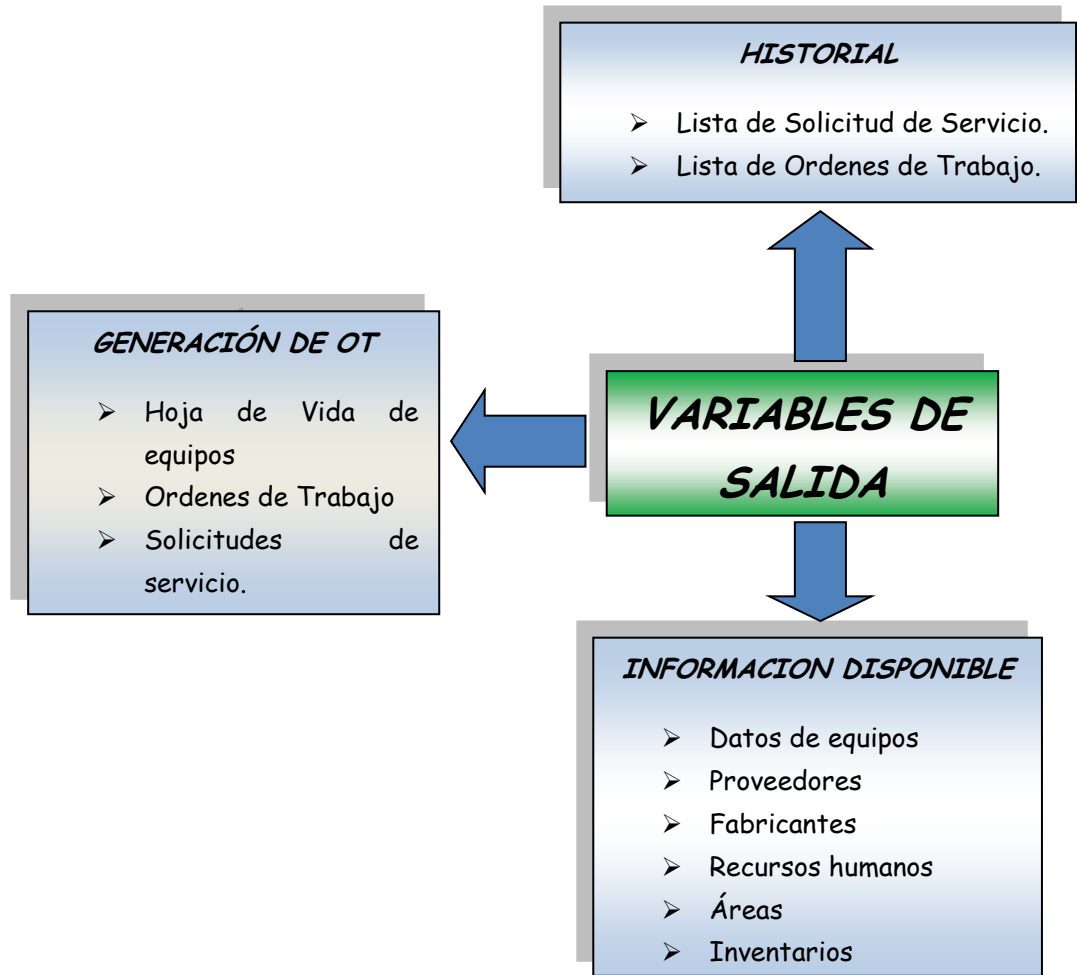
HISTORIAL

➢ Lista de Solicitud de Servicio.
➢ Lista de Ordenes de Trabajo.

GENERACIÓN DE OT

➢ Hoja de Vida de equipos
➢ Ordenes de Trabajo
➢ Solicitudes de servicio.

VARIABLES DE SALIDA

INFORMACION DISPONIBLE

➢ Datos de equipos
➢ Proveedores
➢ Fabricantes
➢ Recursos humanos
➢ Áreas
➢ Inventarios